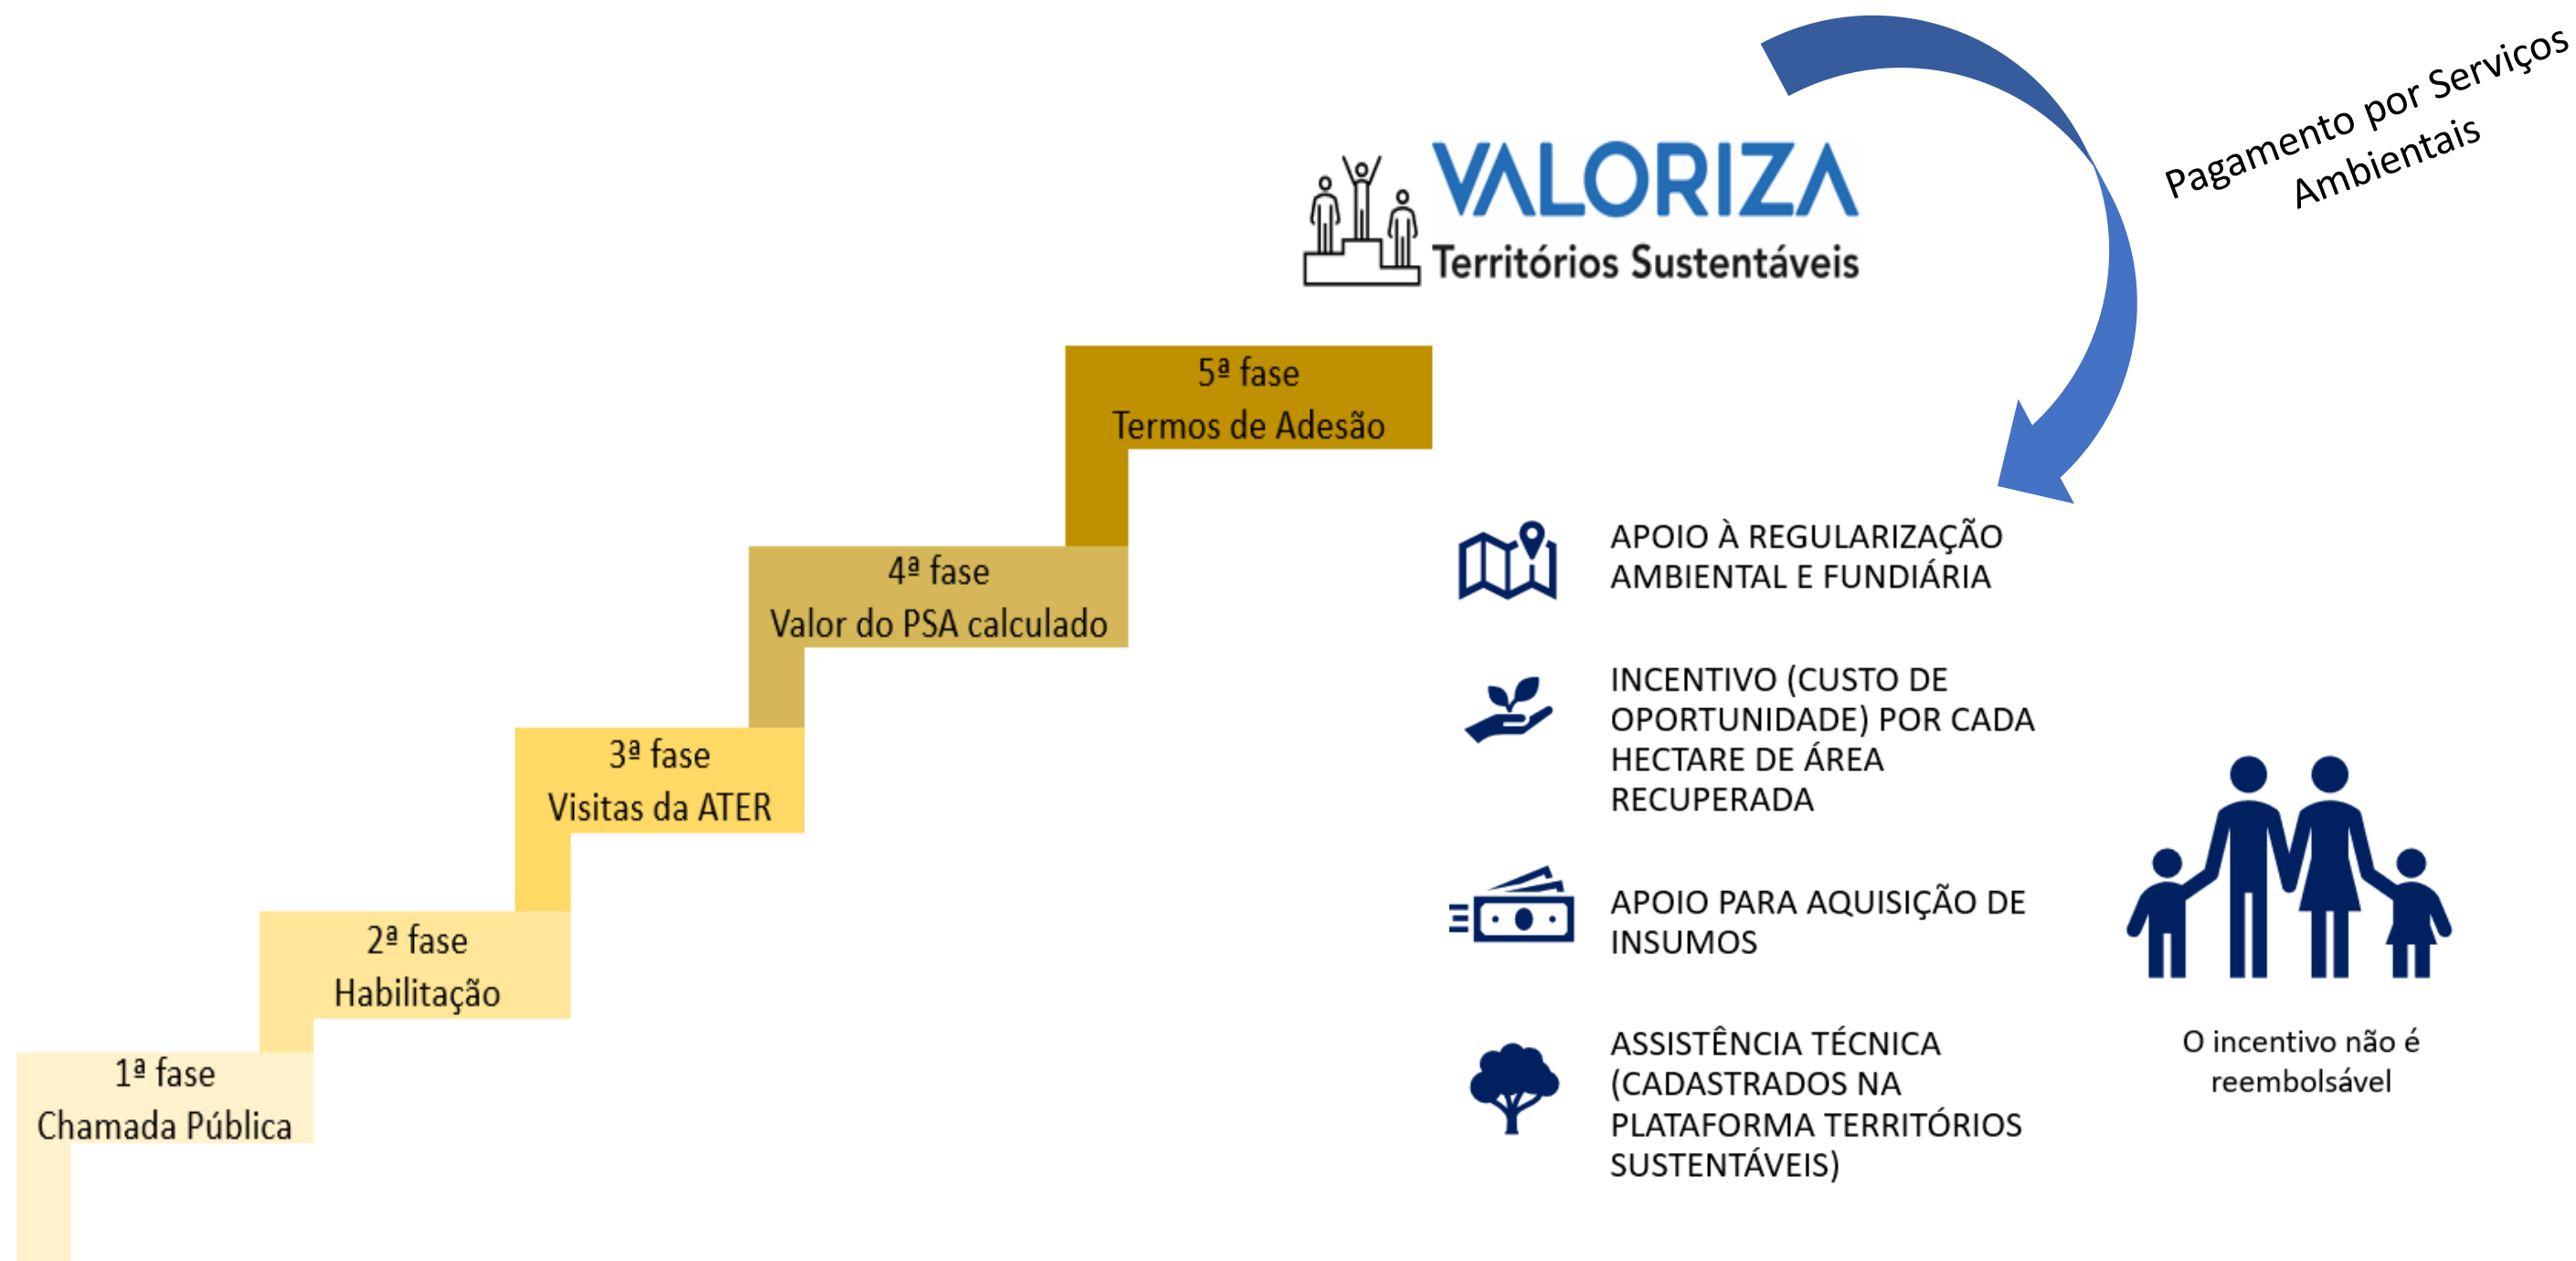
VALORIZA
Territórios Sustentáveis

Pagamento por Serviços Ambientais

1ª fase
Chamada Pública

2ª fase
Habilitação

3ª fase
Visitas da ATER

4ª fase
Valor do PSA calculado

5ª fase
Termos de Adesão

APOIO À REGULARIZAÇÃO AMBIENTAL E FUNDIÁRIA

INCENTIVO (CUSTO DE OPORTUNIDADE) POR CADA HECTARE DE ÁREA RECUPERADA

APOIO PARA AQUISIÇÃO DE INSUMOS

ASSISTÊNCIA TÉCNICA (CADASTRADOS NA PLATAFORMA TERRITÓRIOS SUSTENTÁVEIS)

O incentivo não é reembolsável